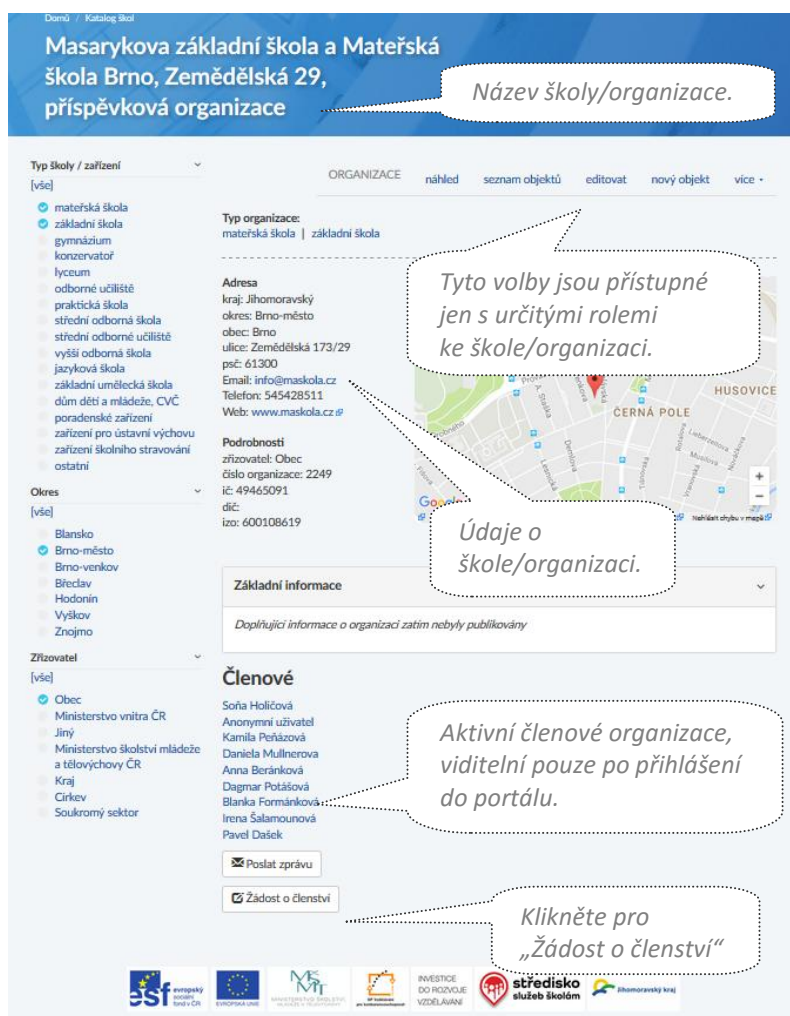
Domů / Katalog škol

Masarykova základní škola a Mateřská škola Brno, Zemědělská 29, příspěvková organizace

Název školy/organizace.

Typ školy / zařízení
[vše]
mateřská škola
základní škola
gymnázium
konzervatoř
lyceum
odborné učiliště
praktická škola
střední odborná škola
střední odborné učiliště
vyšší odborná škola
jazyková škola
základní umělecká škola
dům dětí a mládeže, CVČ
poradenské zařízení
zařízení pro ústavní výchovu
zařízení školního stravování
ostatní

Okres
[vše]
Blansko
Brno-město
Brno-venkov
Břeclav
Hodonín
Vyškov
Znojmo

Zřizovatel
[vše]
Obec
Ministerstvo vnitra ČR
Jiný
Ministerstvo školství mládeže a tělovýchovy ČR
Kraj
Církev
Soukromý sektor

ORGANIZACE náhled seznam objektů editovat nový objekt více

Typ organizace:
mateřská škola | základní škola

Tyto volby jsou přístupné jen s určitými rolemi ke škole/organizaci.

Adresa
kraj: Jihomoravský
okres: Brno-město
obec: Brno
ulice: Zemědělská 173/29
psč: 61300
Email: info@maskola.cz
Telefon: 545428511
Web: www.maskola.cz

Podrobnosti
zřizovatel: Obec
číslo organizace: 2249
ič: 49465091
dič:
izo: 600108619

HUSOVICE
ČERNÁ POLE
Nahlásit chybu v mapě

Údaje o škole/organizaci.

Základní informace

Doplňující informace o organizaci zatím nebyly publikovány

Členové
Soňa Holičová
Anonymní uživatel
Kamila Peňázová
Daniela Mullnerova
Anna Beránková
Dagmar Potášová
Blanka Formánková
Irena Šalamounová
Pavel Dašek

Aktivní členové organizace, viditelní pouze po přihlášení do portálu.

Poslat zprávu
Žádost o členství

Klikněte pro „Žádost o členství"

esf evropský sociální fond v ČR
EVROPSKÁ UNIE
MINISTERSTVO ŠKOLSTVÍ, MLÁDEŽE A TĚLOVÝCHOVY
INVESTICE DO ROZVOJE VZDĚLÁVÁNÍ
středisko služeb školám
Jihomoravský kraj